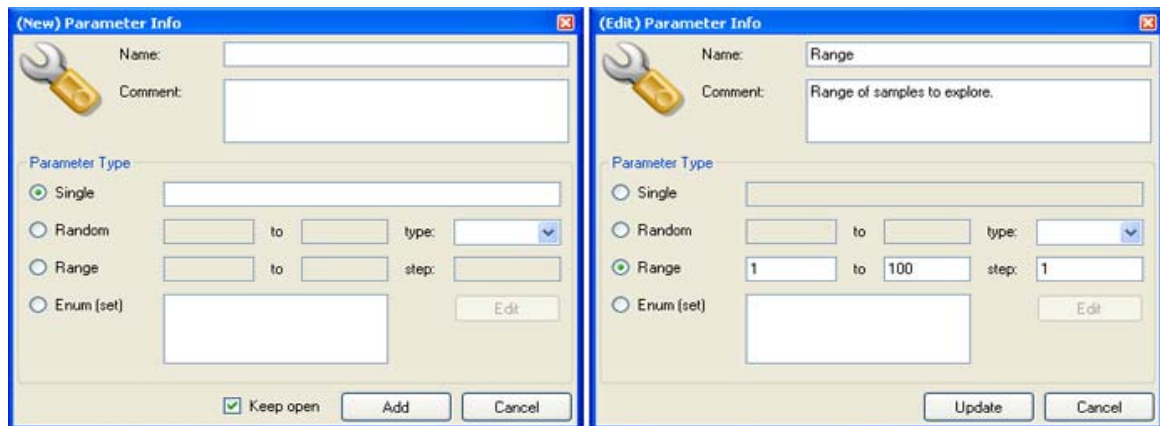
(New) Parameter Info

Name:

Comment:

Parameter Type

Single

Random to type:

Range to step:

Enum (set) Edit

Keep open Add Cancel

(Edit) Parameter Info

Name: Range

Comment: Range of samples to explore.

Parameter Type

Single

Random to type:

Range 1 to 100 step: 1

Enum (set) Edit

Update Cancel